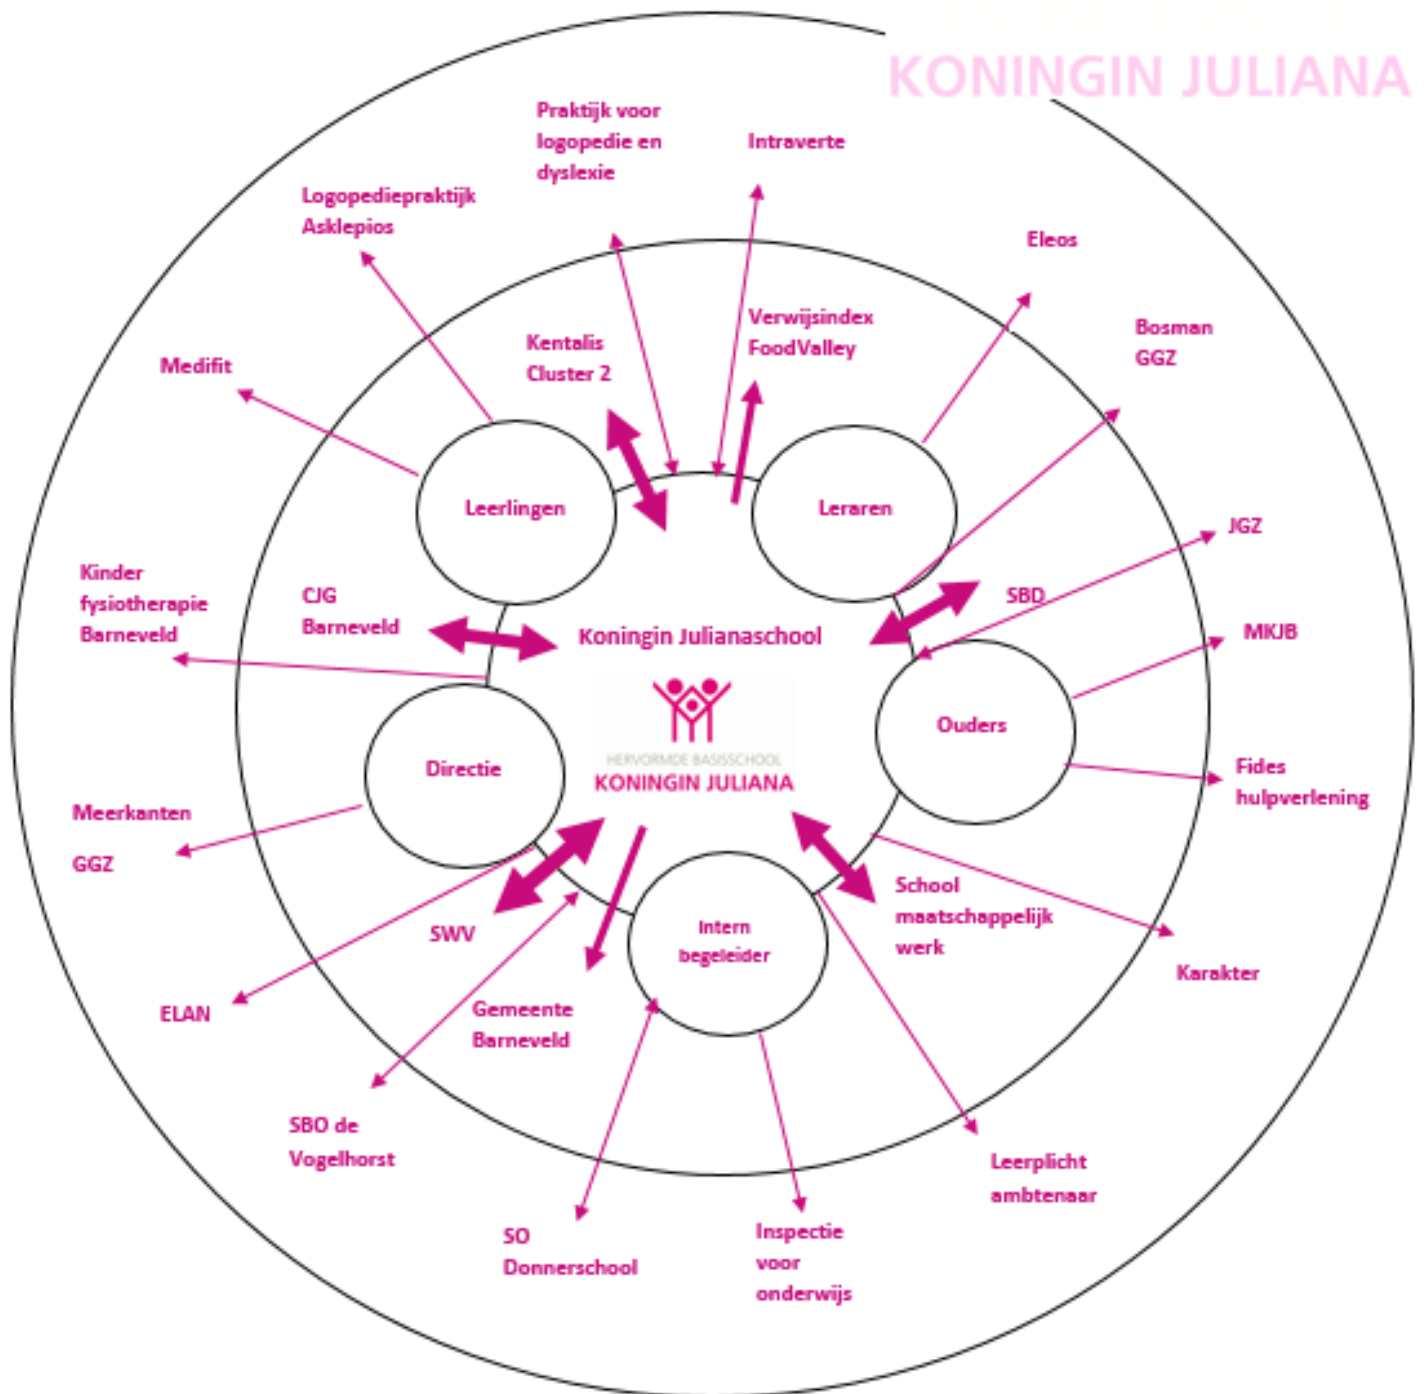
KONINGIN JULIANA

Praktijk voor logopedie en dyslexie

Intraverte

Logopediepraktijk Asklepios

Eleos

Verwijsindex FoodValley

Bosman GGZ

Kentalis Cluster 2

Medifit

Leerlingen

Leraren

JGZ

Kinder fysiotherapie Barneveld

CJG Barneveld

SBD

Koningin Julianaschool

MKJB

Ouders

HERVORMDE BASISSCHOOL
KONINGIN JULIANA

Directie

Fides hulpverlening

Meerkanten

GGZ

School maatschappelijk werk

Intern begeleider

SWV

Karakter

ELAN

Gemeente Barneveld

SBO de Vogelhorst

Leerplicht ambtenaar

SO Donnerschool

Inspectie voor onderwijs